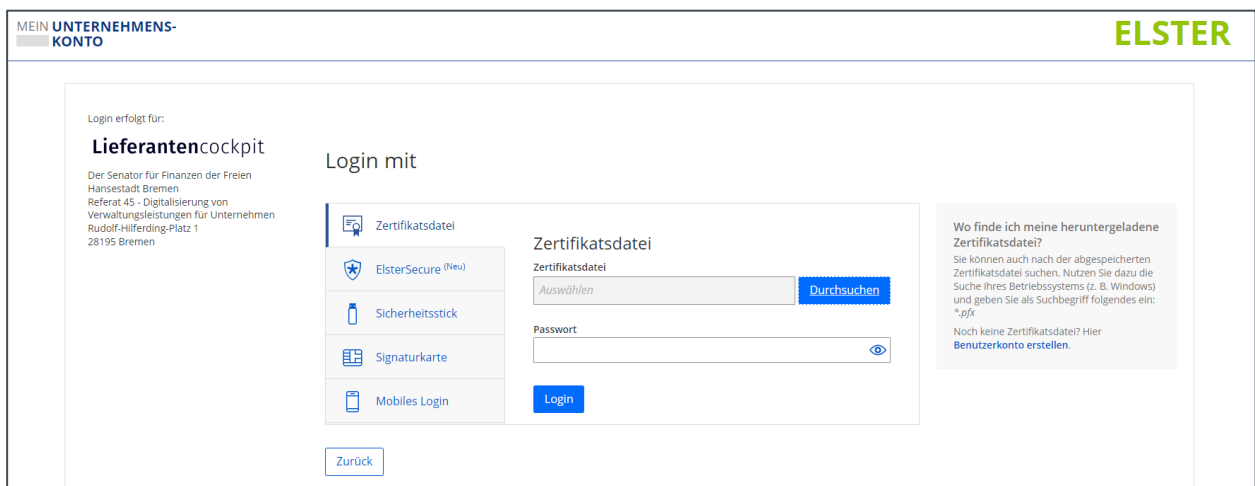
MEIN UNTERNEHMENS-
KONTO

ELSTER

Login erfolgt für:

Lieferantencockpit

Der Senator für Finanzen der Freien Hansestadt Bremen
Referat 45 - Digitalisierung von Verwaltungsleistungen für Unternehmen
Rudolf-Hilferding-Platz 1
28195 Bremen

Login mit

Zertifikatsdatei

ElsterSecure (Neu)

Sicherheitsstick

Signaturkarte

Mobiles Login

Zertifikatsdatei

Zertifikatsdatei

Auswählen

Durchsuchen

Passwort

Login

Wo finde ich meine heruntergeladene Zertifikatsdatei?

Sie können auch nach der abgespeicherten Zertifikatsdatei suchen. Nutzen Sie dazu die Suche Ihres Betriebssystems (z. B. Windows) und geben Sie als Suchbegriff folgendes ein: *.pfx

Noch keine Zertifikatsdatei? Hier Benutzerkonto erstellen.

Zurück